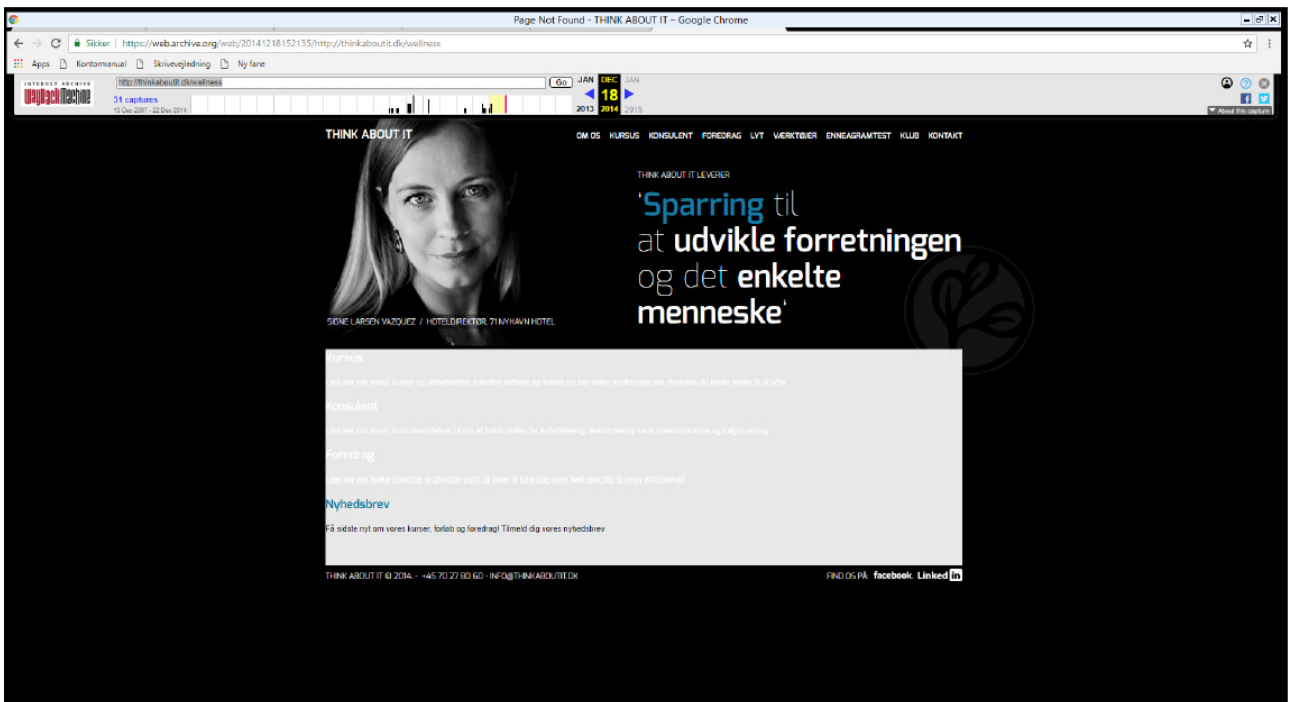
Page Not Found - THINK ABOUT IT - Google Chrome

Sikker | https://web.archive.org/web/20141218152135/http://thinkaboutit.dk/wellness

Apps Kontormanual Skrivevejledning Ny fane

INTERNET ARCHIVE WaybackMachine

http://thinkaboutit.dk/wellness Go

31 captures
15 Dec 2007 - 22 Dec 2014

JAN DEC JAN
18
2013 2014 2015

About this capture

THINK ABOUT IT

OM OS KURSUS KONSULENT FOREDRAG LYT VÆRKTØJER ENNEAGRAMTEST KLUB KONTAKT

THINK ABOUT IT LEVERER

'Sparring til at udvikle forretningen og det enkelte menneske'

SIGNE LARSEN VAZQUEZ / HOTELDIREKTØR, 71 NYHAVN HOTEL

Kursus

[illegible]

Konsulent

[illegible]

Foredrag

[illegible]

Nyhedsbrev

Få sidste nyt om vores kurser, forløb og foredrag! Tilmeld dig vores nyhedsbrev

THINK ABOUT IT © 2014. - +45 70 27 80 60 - INFO@THINKABOUTIT.DK

FIND OS PÅ facebook. Linked in